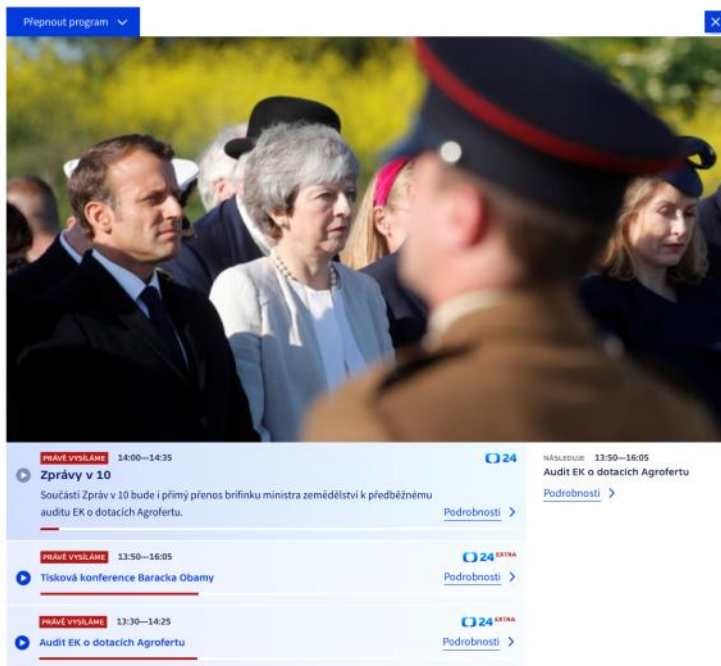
Přepnout program

PRÁVĚ VYSÍLÁME 14:00—14:35
Zprávy v 10
Součástí Zpráv v 10 bude i přímý přenos brífinku ministra zemědělství k předběžnému auditu EK o dotacích Agrofertu.
Podrobnosti
24

NÁSLEDUJE 13:50—16:05
Audit EK o dotacích Agrofertu
Podrobnosti

PRÁVĚ VYSÍLÁME 13:50—16:05
Tisková konference Baracka Obamy
Podrobnosti
24 EXTRA

PRÁVĚ VYSÍLÁME 13:30—14:25
Audit EK o dotacích Agrofertu
Podrobnosti
24 EXTRA